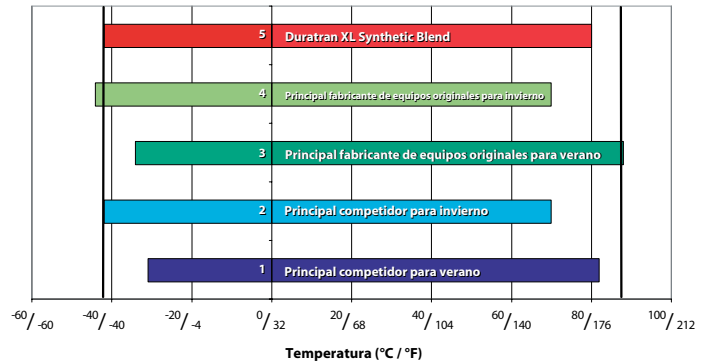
5 Duratran XL Synthetic Blend

4 Principal fabricante de equipos originales para invierno

3 Principal fabricante de equipos originales para verano

2 Principal competidor para invierno

1 Principal competidor para verano

-60/-60 -40/-40 -20/-4 0/32 20/68 40/104 60/140 80/176 100/212

Temperatura (°C / °F)